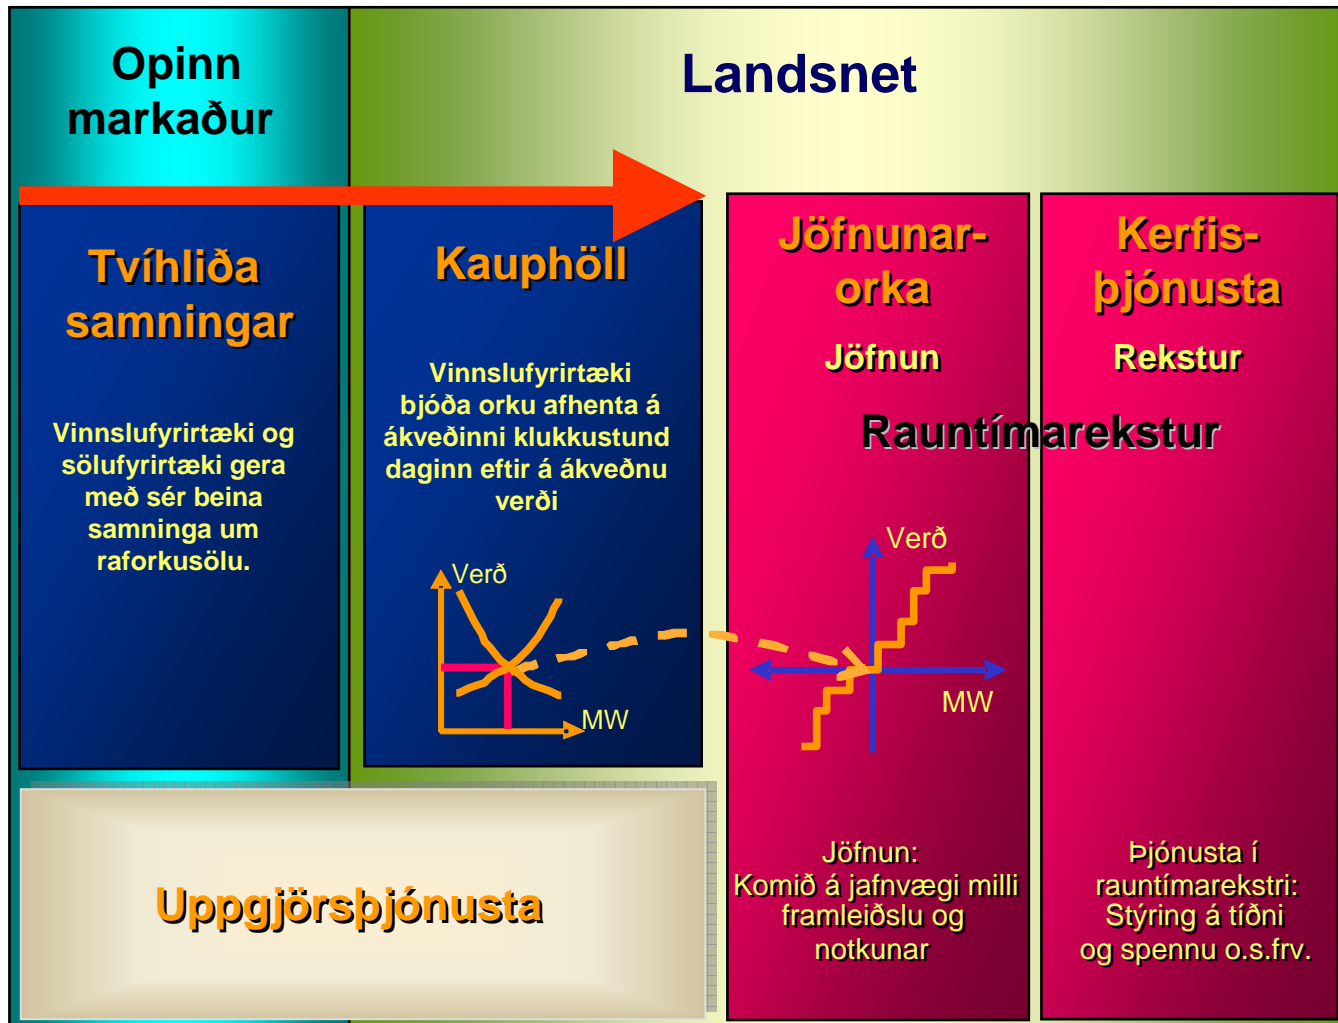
Opinn markaður

Landsnet

Tvíhliða samningar

Vinnslufyrirtæki og sölufyrirtæki gera með sér beina samninga um raforkusölu.

Kauphöll

Vinnslufyrirtæki bjóða orku afhenta á ákveðinni klukkustund daginn eftir á ákveðnu verði

Verð

MW

Jöfnunar-orka

Jöfnun

Kerfis-þjónusta

Rekstur

Rauntímarekstur

Verð

MW

Uppgjörsþjónusta

Jöfnun:
Komið á jafnvægi milli framleiðslu og notkunar

Þjónusta í rauntímarekstri:
Stýring á tíðni og spennu o.s.frv.